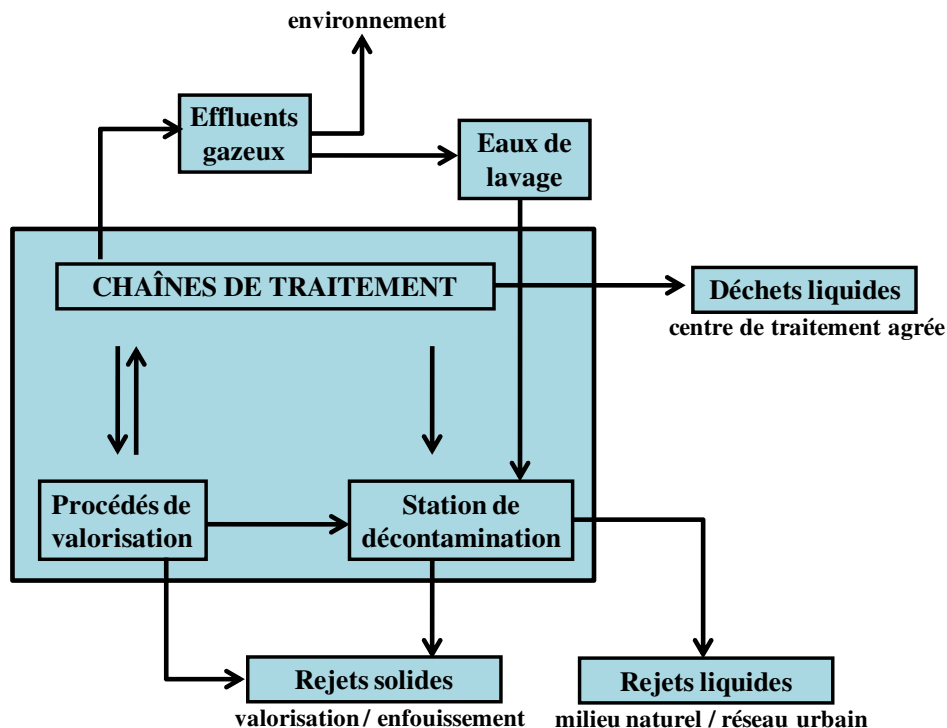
environnement

Effluents gazeux

Eaux de lavage

CHAÎNES DE TRAITEMENT

Déchets liquides

centre de traitement agréé

Procédés de valorisation

Station de décontamination

Rejets solides

valorisation / enfouissement

Rejets liquides

milieu naturel / réseau urbain